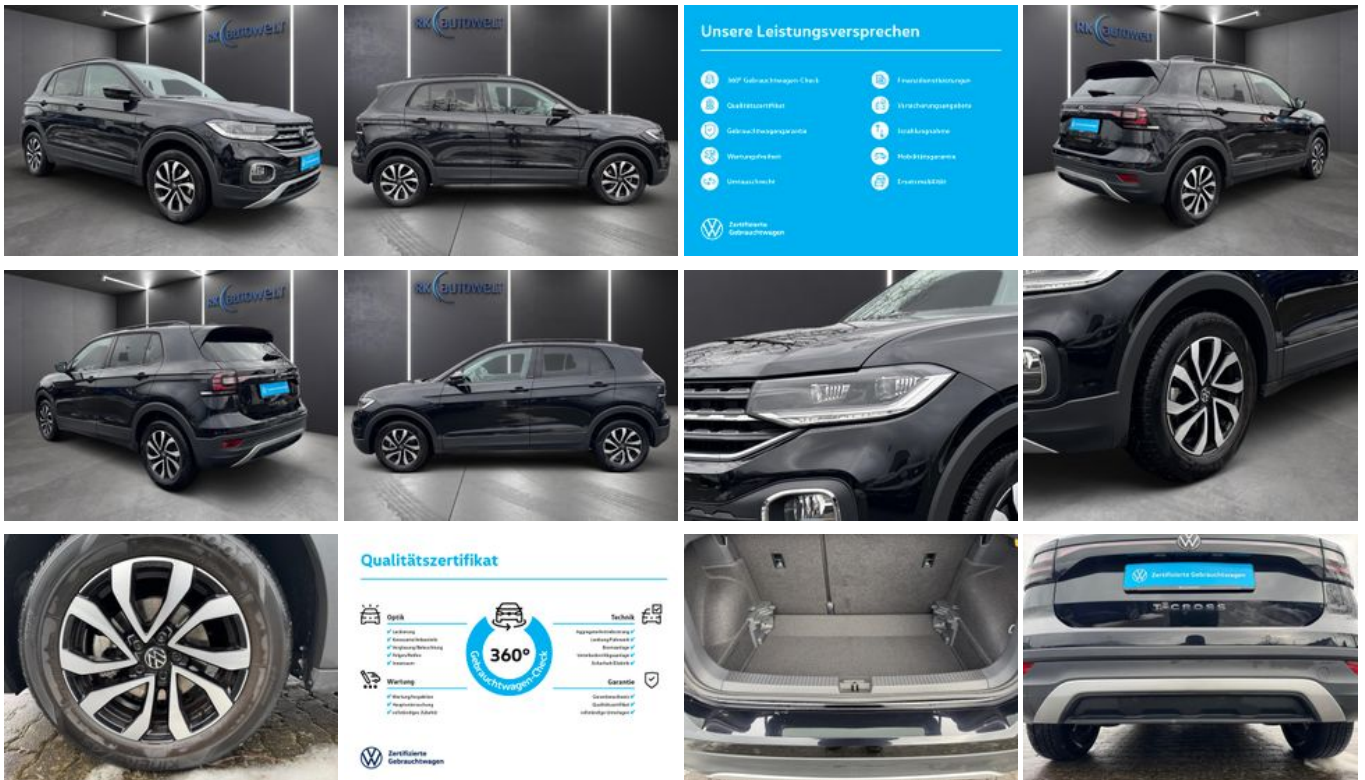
RK AUTOWELT

RK AUTOWELT

Unsere Leistungsversprechen

360° Gebrauchtwagen-Check
Qualitätszertifikat
Gebrauchtwagengarantie
Wartungsfreiheit
Umtauschrecht

Finanzdienstleistungen
Versicherungsangebote
Inzahlungnahme
Mobilitätsgarantie
Ersatzmobilität

Zertifizierte Gebrauchtwagen

RK AUTOWELT

RK AUTOWELT

RK AUTOWELT

Qualitätszertifikat

Optik
Lackierung
Karosserie/Anbauteile
Verglasung/Beleuchtung
Felgen/Reifen
Innenraum

Wartung
Wartungsfreiheit
Hauptuntersuchung
vollständiges Scheckheft

360° Gebrauchtwagen-Check

Technik
Aggregate/Antriebsstrang
Lenkung/Fahrwerk
Bremsanlage
Unterboden/Abgasanlage
Sicherheit/Elektrik

Garantie
Garantieschutz
Qualitätszertifikat
vollständige Unterlagen

Zertifizierte Gebrauchtwagen

Zertifizierte Gebrauchtwagen

T-CROSS